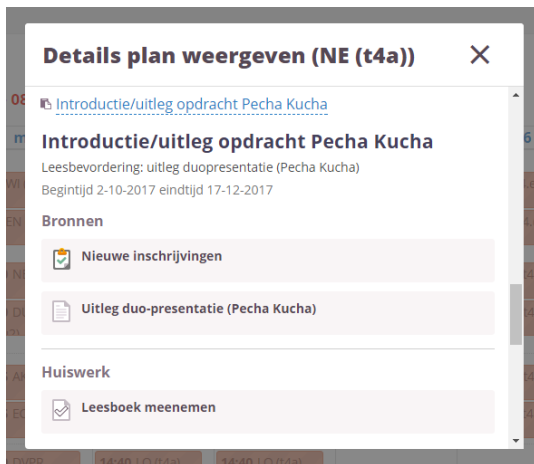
Details plan weergeven (NE (t4a))

×

Introductie/uitleg opdracht Pecha Kucha

Introductie/uitleg opdracht Pecha Kucha

Leesbevordering: uitleg duopresentatie (Pecha Kucha)

Begintijd 2-10-2017 eindtijd 17-12-2017

Bronnen

Nieuwe inschrijvingen

Uitleg duo-presentatie (Pecha Kucha)

Huiswerk

Leesboek meenemen

14:40 LO (t4a)

14:40 LO (t4a)